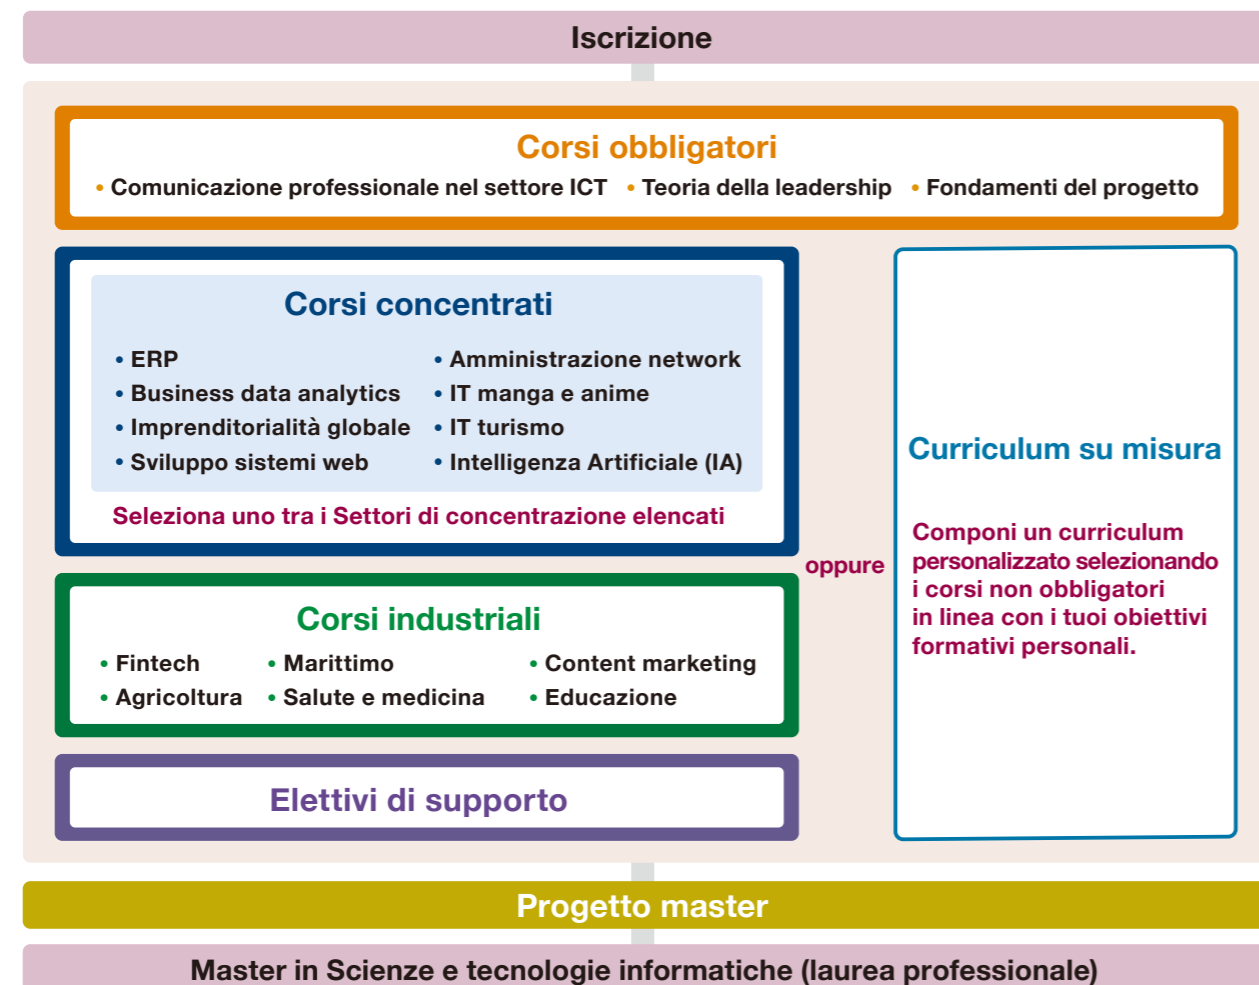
Iscrizione

Corsi obbligatori

• Comunicazione professionale nel settore ICT • Teoria della leadership • Fondamenti del progetto

Corsi concentrati

• ERP
• Business data analytics
• Imprenditorialità globale
• Sviluppo sistemi web
• Amministrazione network
• IT manga e anime
• IT turismo
• Intelligenza Artificiale (IA)

Seleziona uno tra i Settori di concentrazione elencati

oppure

Curriculum su misura

Componi un curriculum personalizzato selezionando i corsi non obbligatori in linea con i tuoi obiettivi formativi personali.

Corsi industriali

• Fintech
• Agricoltura
• Marittimo
• Salute e medicina
• Content marketing
• Educazione

Elettivi di supporto

Progetto master

Master in Scienze e tecnologie informatiche (laurea professionale)